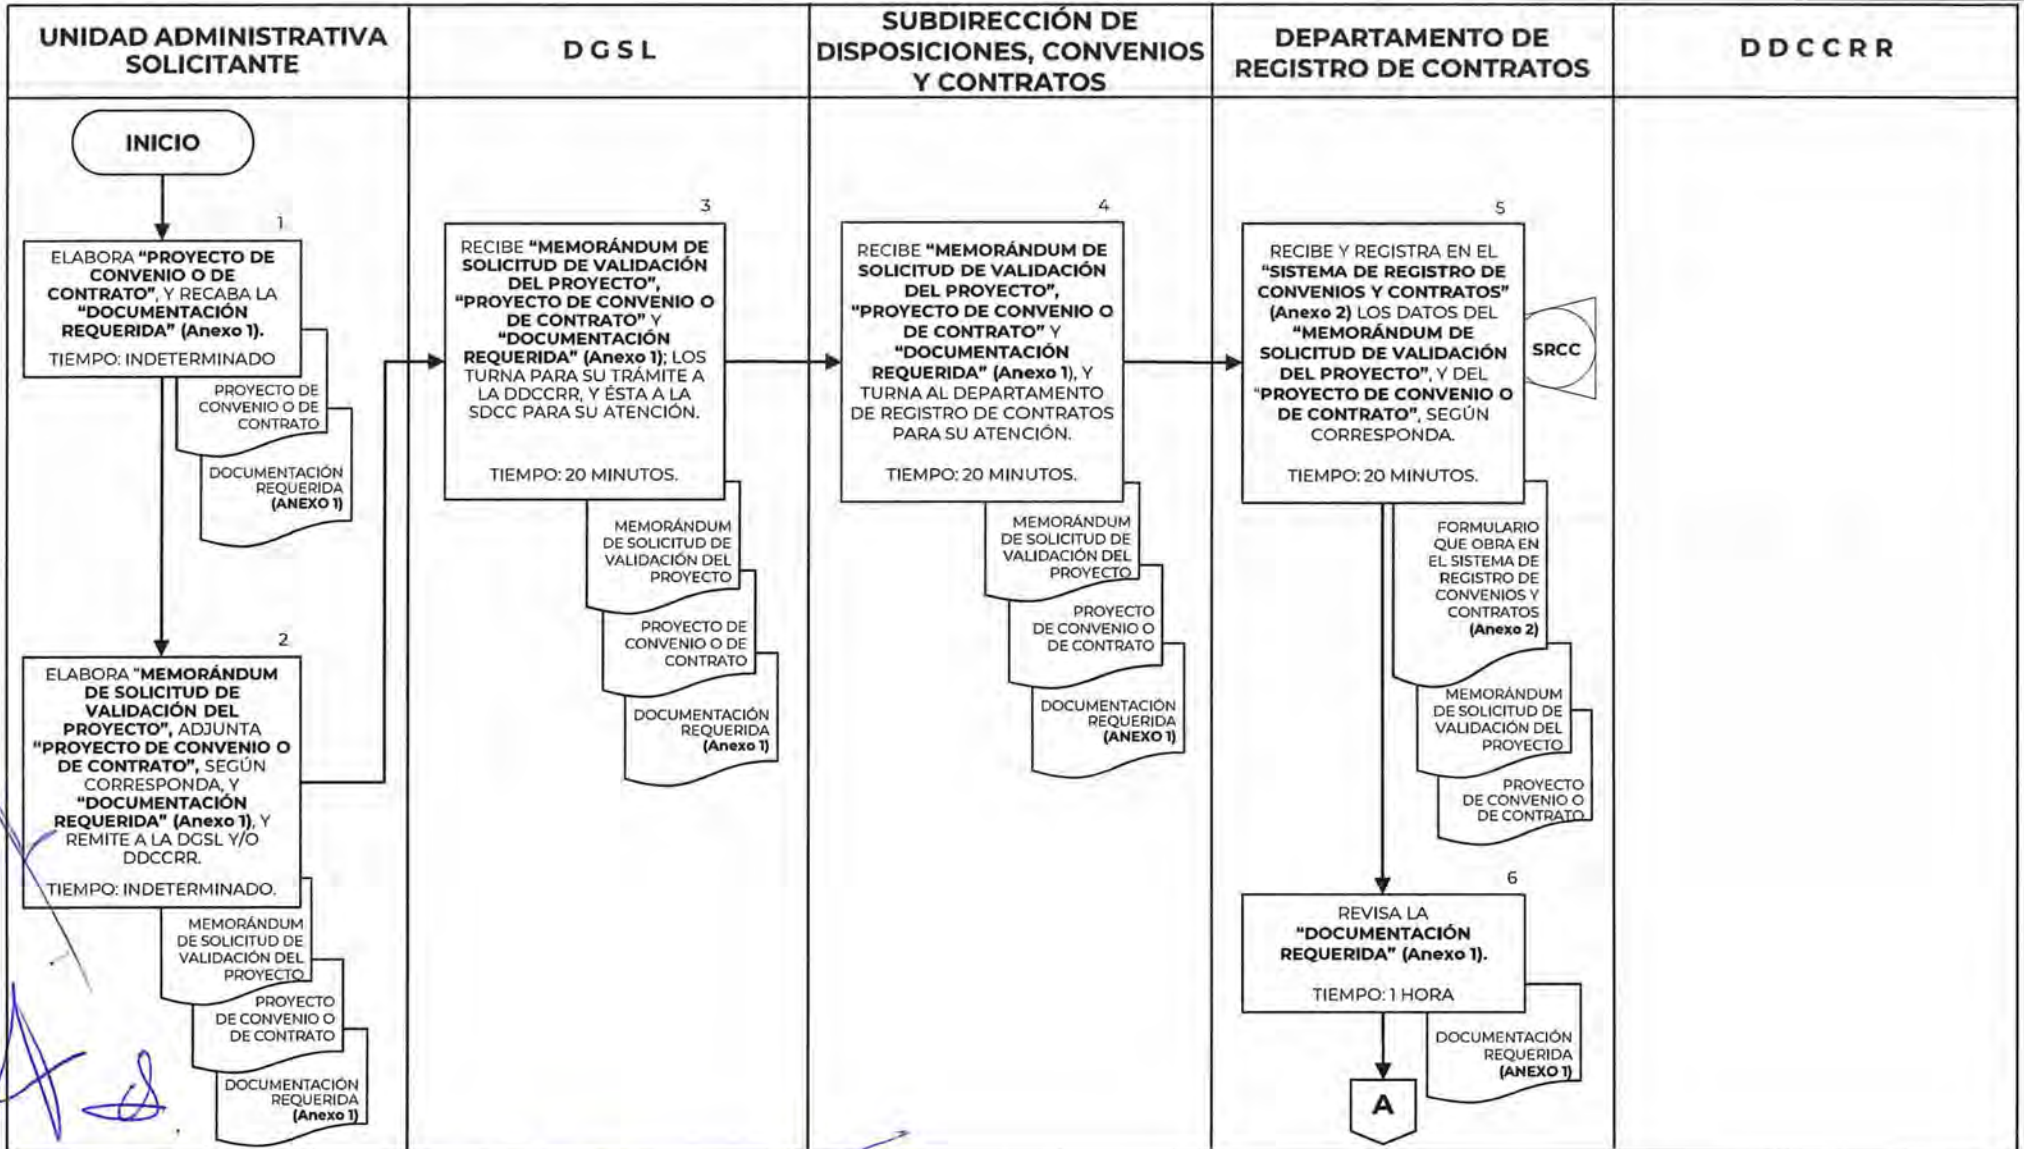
| UNIDAD ADMINISTRATIVA SOLICITANTE | D G S L | SUBDIRECCIÓN DE DISPOSICIONES, CONVENIOS Y CONTRATOS | DEPARTAMENTO DE REGISTRO DE CONTRATOS | D D C C R R |
|---|---|---|---|---|

INICIO

1
ELABORA **"PROYECTO DE CONVENIO O DE CONTRATO"**, Y RECABA LA **"DOCUMENTACIÓN REQUERIDA" (Anexo 1).**
TIEMPO: INDETERMINADO

PROYECTO DE CONVENIO O DE CONTRATO

DOCUMENTACIÓN REQUERIDA **(ANEXO 1)**

2
ELABORA **"MEMORÁNDUM DE SOLICITUD DE VALIDACIÓN DEL PROYECTO"**, ADJUNTA **"PROYECTO DE CONVENIO O DE CONTRATO"**, SEGÚN CORRESPONDA, Y **"DOCUMENTACIÓN REQUERIDA" (Anexo 1)**, Y REMITE A LA DGSL Y/O DDCCRR.
TIEMPO: INDETERMINADO.

MEMORÁNDUM DE SOLICITUD DE VALIDACIÓN DEL PROYECTO

PROYECTO DE CONVENIO O DE CONTRATO

DOCUMENTACIÓN REQUERIDA **(Anexo 1)**

3
RECIBE **"MEMORÁNDUM DE SOLICITUD DE VALIDACIÓN DEL PROYECTO"**, **"PROYECTO DE CONVENIO O DE CONTRATO"** Y **"DOCUMENTACIÓN REQUERIDA" (Anexo 1)**; LOS TURNA PARA SU TRÁMITE A LA DDCCRR, Y ÉSTA A LA SDCC PARA SU ATENCIÓN.
TIEMPO: 20 MINUTOS.

MEMORÁNDUM DE SOLICITUD DE VALIDACIÓN DEL PROYECTO

PROYECTO DE CONVENIO O DE CONTRATO

DOCUMENTACIÓN REQUERIDA **(Anexo 1)**

4
RECIBE **"MEMORÁNDUM DE SOLICITUD DE VALIDACIÓN DEL PROYECTO"**, **"PROYECTO DE CONVENIO O DE CONTRATO"** Y **"DOCUMENTACIÓN REQUERIDA" (Anexo 1)**, Y TURNA AL DEPARTAMENTO DE REGISTRO DE CONTRATOS PARA SU ATENCIÓN.
TIEMPO: 20 MINUTOS.

MEMORÁNDUM DE SOLICITUD DE VALIDACIÓN DEL PROYECTO

PROYECTO DE CONVENIO O DE CONTRATO

DOCUMENTACIÓN REQUERIDA **(ANEXO 1)**

5
RECIBE Y REGISTRA EN EL **"SISTEMA DE REGISTRO DE CONVENIOS Y CONTRATOS" (Anexo 2)** LOS DATOS DEL **"MEMORÁNDUM DE SOLICITUD DE VALIDACIÓN DEL PROYECTO"**, Y DEL **"PROYECTO DE CONVENIO O DE CONTRATO"**, SEGÚN CORRESPONDA.
TIEMPO: 20 MINUTOS.

SRCC

FORMULARIO QUE OBRA EN EL SISTEMA DE REGISTRO DE CONVENIOS Y CONTRATOS **(Anexo 2)**

MEMORÁNDUM DE SOLICITUD DE VALIDACIÓN DEL PROYECTO

PROYECTO DE CONVENIO O DE CONTRATO

6
REVISA LA **"DOCUMENTACIÓN REQUERIDA" (Anexo 1).**
TIEMPO: 1 HORA

DOCUMENTACIÓN REQUERIDA **(ANEXO 1)**

A